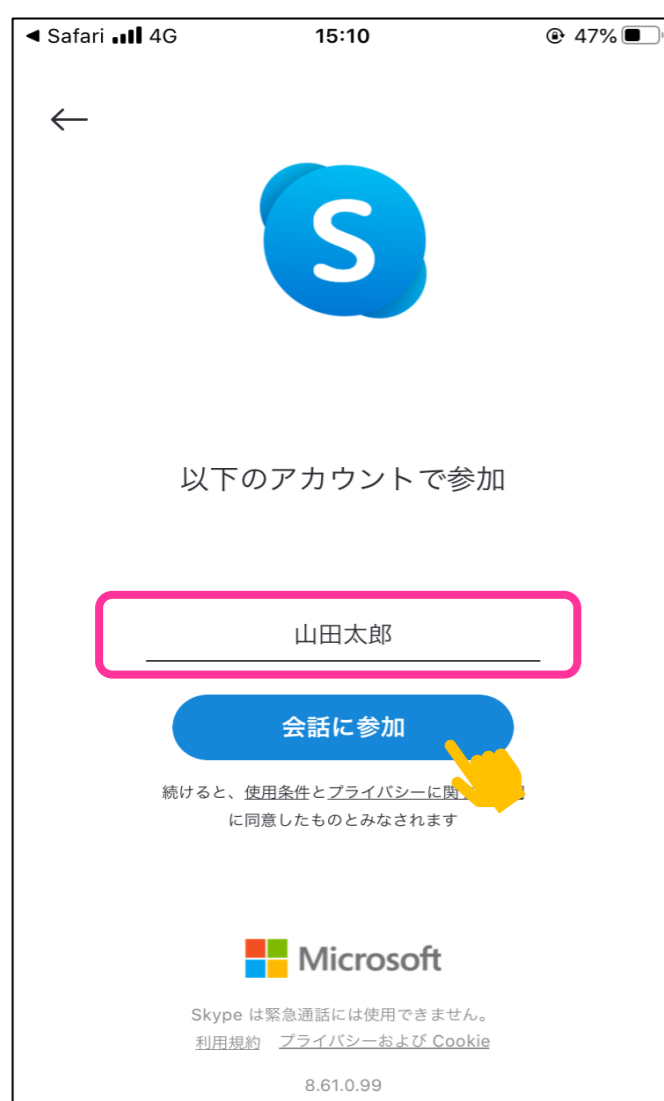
◀ Safari 4G 15:10 47%

←

S

以下のアカウントで参加

山田太郎

会話に参加

続けると、使用条件とプライバシーに関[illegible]に同意したものとみなされます

Microsoft

Skype は緊急通話には使用できません。
利用規約 プライバシーおよび Cookie

8.61.0.99